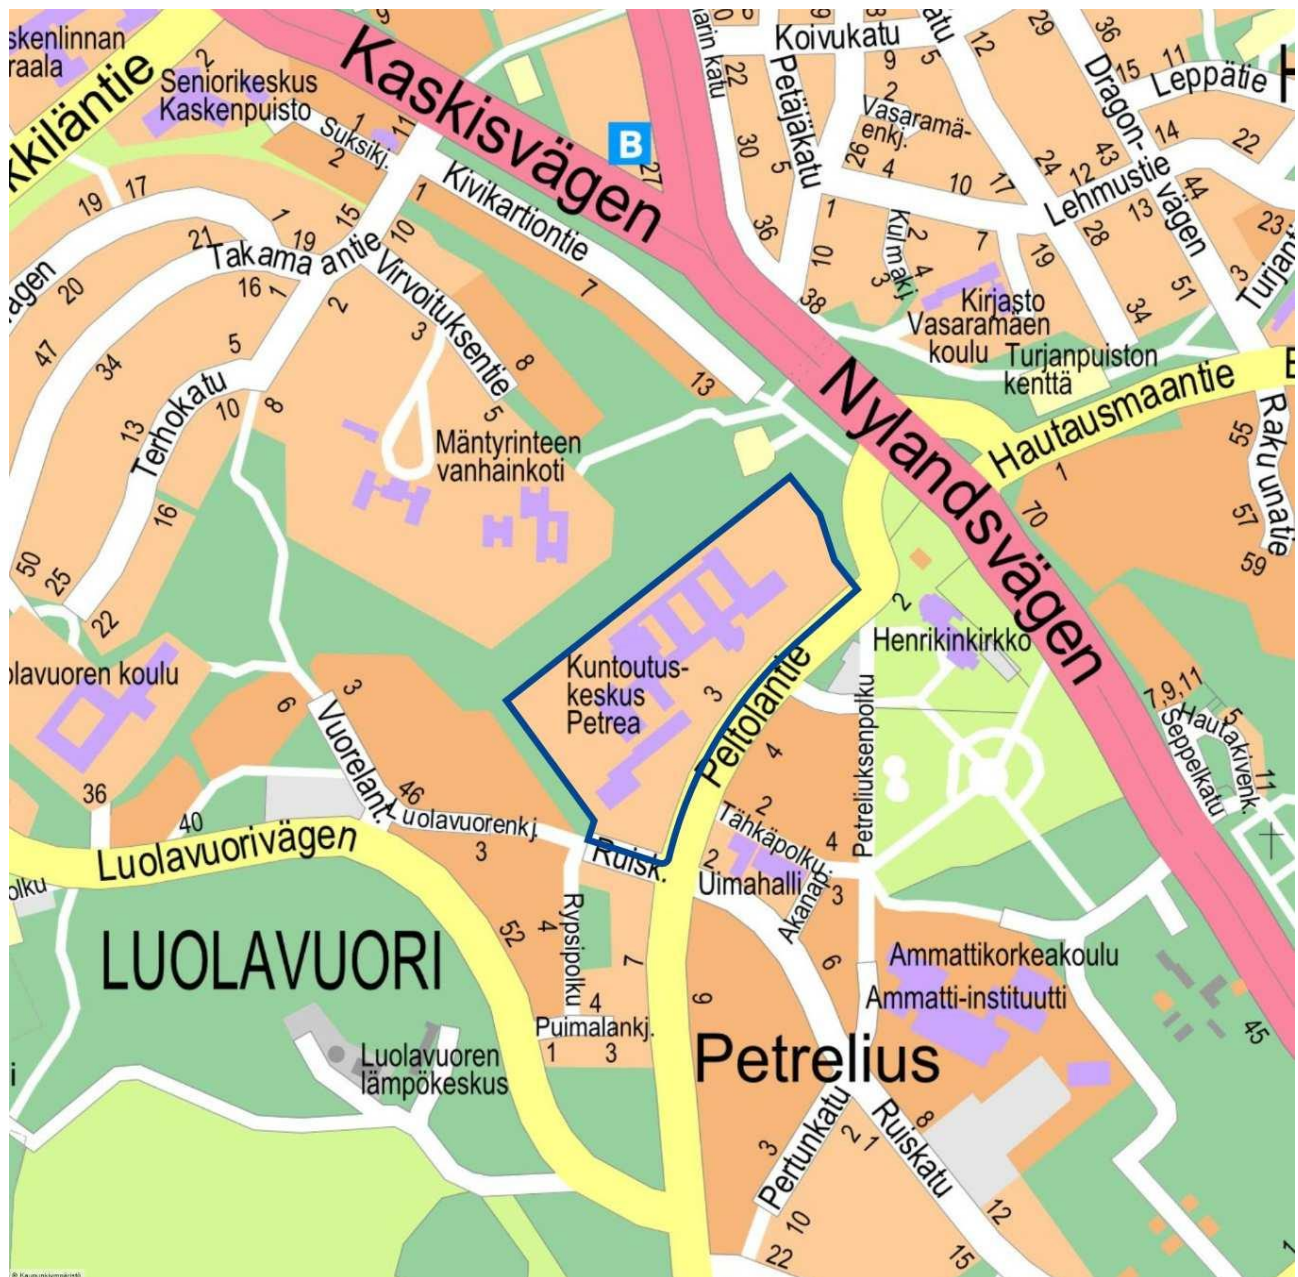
skenlinnan
raala
kkiläntie
2
Seniorikeskus
Kaskenpuisto
Kaskisvägen
B
27
Koivukatu
9
atu
12
29
36
arin katu
22
Petäjäkatu
2
5
Vasaramä-
enkj.
Dragon-
15
11
Leppätie
H
1
11
Suksikj.
2
30
5
26
4
10
17
24
12
43
Lehmustie
14
22
19
17
1
Kivikartiontie
36
1
Kulmakj.
2
4
3
7
19
28
13
vägen
44
23
21
7
19
15
Takamaantie
10
10
38
Kirjasto
Vasaramäen
koulu
Turjanpuiston
kenttä
34
51
3
Turjan
vägen
20
16
1
2
Virvoituksentie
7
47
34
5
3
8
13
Nylandsvägen
Hautausmaantie
E
Terhokatu
10
8
5
Mäntyrinteen
vanhainkoti
55
Rakuunatie
13
1
16
70
57
59
50
25
22
2
Henrikinkirkko
Kuntoutus-
keskus
Petrea
3
Peltolantie
olavuoren koulu
3
6
Vuorelant.
Petreliuksenpolku
7,9,11
5
Hautakivenk.
Seppelkatu
11
4
36
46
Luolavuorenkj.
2
Tähkäpolku
4
40
Luolavuorivägen
3
Ruisk.
2
Uimahalli
Akanap.
3
olku
LUOLAVUORI
Rypsipolku
4
52
7
6
Ammattikorkeakoulu
Ammatti-instituutti
9
4
Puimalankj.
1
3
45
Luolavuoren
lämpökeskus
Petrelius
i
3
Pertunkatu
2
1
Ruiskatu
8
10
22
12
15